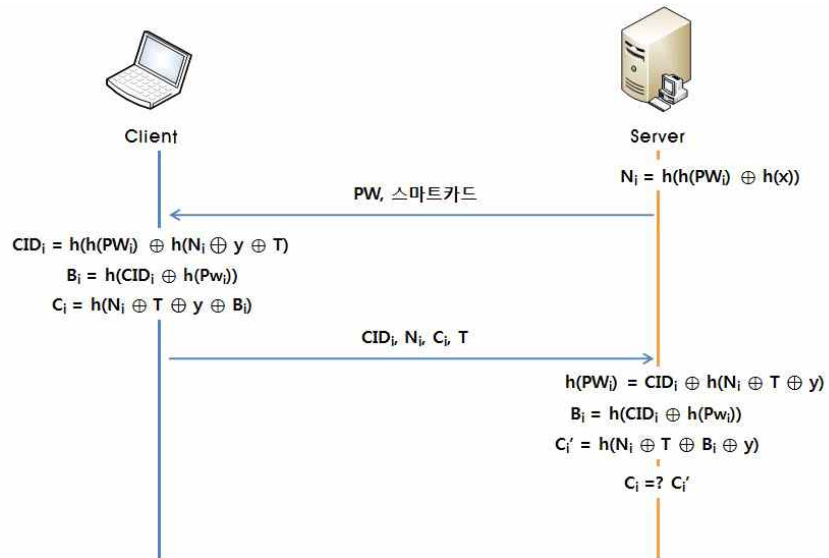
Client

Server

$N_i = h(h(PW_i) \oplus h(x))$

PW, 스마트카드

$CID_i = h(h(PW_i) \oplus h(N_i \oplus y \oplus T)$

$B_i = h(CID_i \oplus h(Pw_i))$

$C_i = h(N_i \oplus T \oplus y \oplus B_i)$

$CID_i, N_i, C_i, T$

$h(PW_i) = CID_i \oplus h(N_i \oplus T \oplus y)$

$B_i = h(CID_i \oplus h(Pw_i))$

$C_i' = h(N_i \oplus T \oplus B_i \oplus y)$

$C_i =? C_i'$